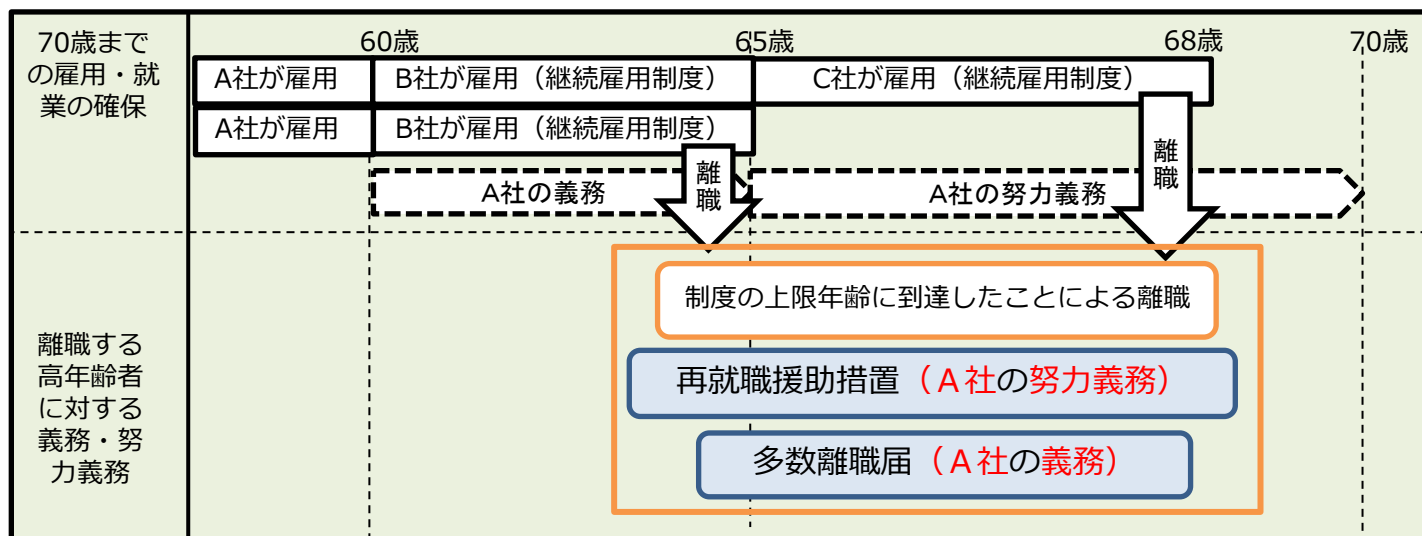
70歳までの雇用・就業の確保

60歳

65歳

68歳

70歳

A社が雇用

B社が雇用（継続雇用制度）

C社が雇用（継続雇用制度）

A社が雇用

B社が雇用（継続雇用制度）

離職

離職

A社の義務

A社の努力義務

離職する高年齢者に対する義務・努力義務

制度の上限年齢に到達したことによる離職

再就職援助措置（Ａ社の努力義務）

多数離職届（Ａ社の義務）